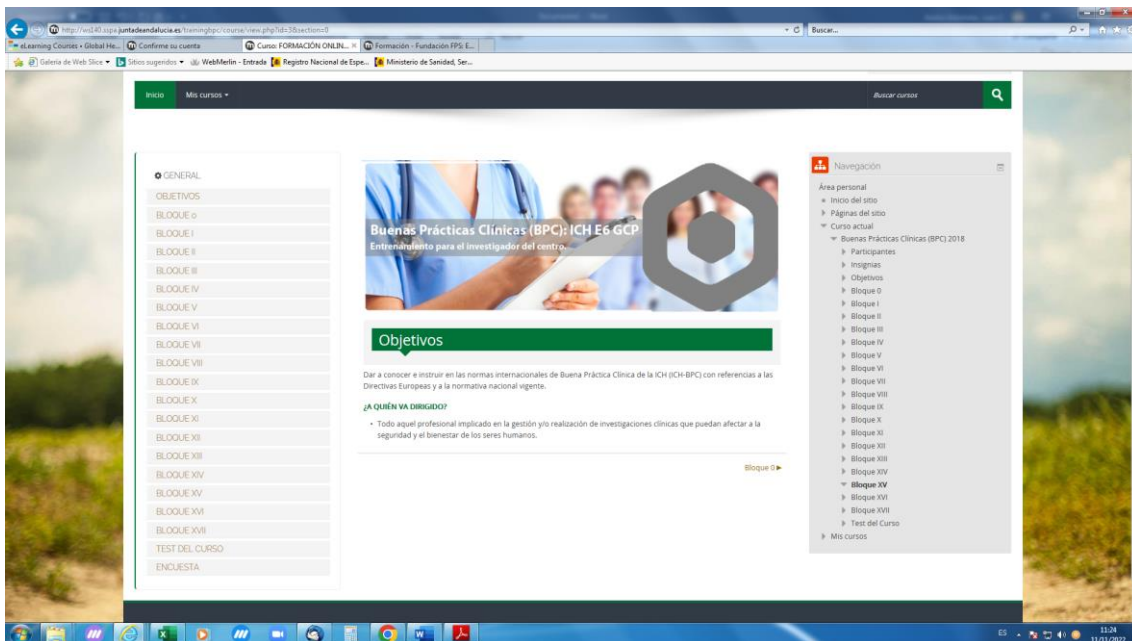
http://ws140.sspa.juntadeandalucia.es/trainingbpc/course/view.php?id=3&section=0

Buscar...

eLearning Courses - Global He... | Confirme su cuenta | Curso: FORMACIÓN ONLIN... | Formación - Fundación FPS: E...

Galería de Web Slice | Sitios sugeridos | WebMerlin - Entrada | Registro Nacional de Espe... | Ministerio de Sanidad, Ser...

Inicio | Mis cursos

Buscar cursos

GENERAL
OBJETIVOS
BLOQUE 0
BLOQUE I
BLOQUE II
BLOQUE III
BLOQUE IV
BLOQUE V
BLOQUE VI
BLOQUE VII
BLOQUE VIII
BLOQUE IX
BLOQUE X
BLOQUE XI
BLOQUE XII
BLOQUE XIII
BLOQUE XIV
BLOQUE XV
BLOQUE XVI
BLOQUE XVII
TEST DEL CURSO
ENCUESTA

Buenas Prácticas Clínicas (BPC): ICH E6 GCP
Entrenamiento para el investigador del centro.

Objetivos

Dar a conocer e instruir en las normas internacionales de Buena Práctica Clínica de la ICH (ICH-BPC) con referencias a las Directivas Europeas y a la normativa nacional vigente.

¿A QUIÉN VA DIRIGIDO?

• Todo aquel profesional implicado en la gestión y/o realización de investigaciones clínicas que puedan afectar a la seguridad y el bienestar de los seres humanos.

Bloque 0 ▸

Navegación
Área personal
Inicio del sitio
Páginas del sitio
Curso actual
Buenas Prácticas Clínicas (BPC) 2018
Participantes
Insignias
Objetivos
Bloque 0
Bloque I
Bloque II
Bloque III
Bloque IV
Bloque V
Bloque VI
Bloque VII
Bloque VIII
Bloque IX
Bloque X
Bloque XI
Bloque XII
Bloque XIII
Bloque XIV
Bloque XV
Bloque XVI
Bloque XVII
Test del Curso
Mis cursos

ES
11:24
11/11/2022